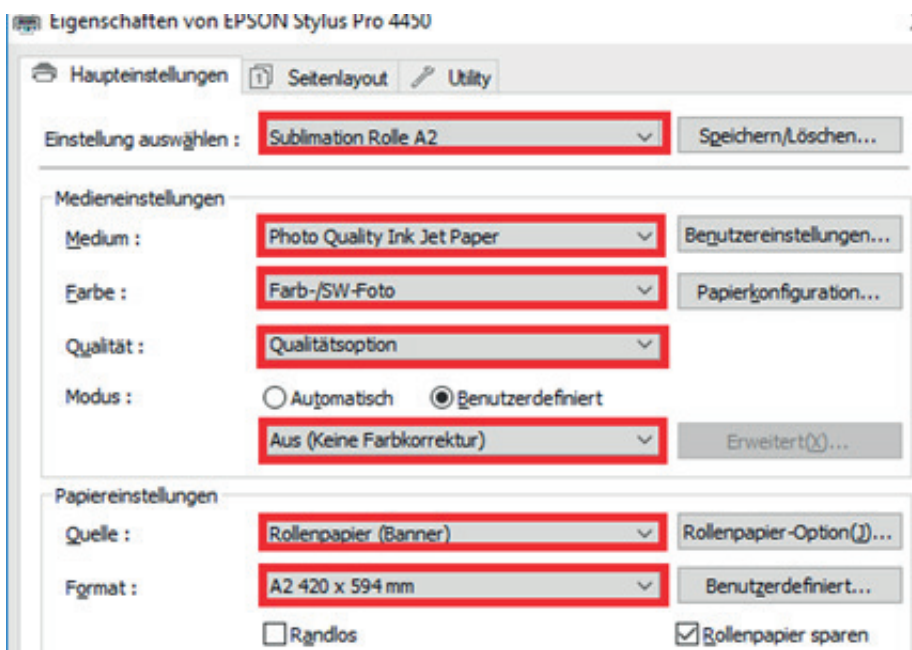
Eigenschaften von EPSON Stylus Pro 4450

Haupteinstellungen | Seitenlayout | Utility

Einstellung auswählen : Sublimation Rolle A2 | Speichern/Löschen...

Medieneinstellungen

Medium : Photo Quality Ink Jet Paper | Benutzereinstellungen...

Farbe : Farb-/SW-Foto | Papierkonfiguration...

Qualität : Qualitätsoption

Modus : Automatisch | Benutzerdefiniert

Aus (Keine Farbkorrektur) | Erweitert(X)...

Papiereinstellungen

Quelle : Rollenpapier (Banner) | Rollenpapier-Option(J)...

Format : A2 420 x 594 mm | Benutzerdefiniert...

Randlos | Rollenpapier sparen